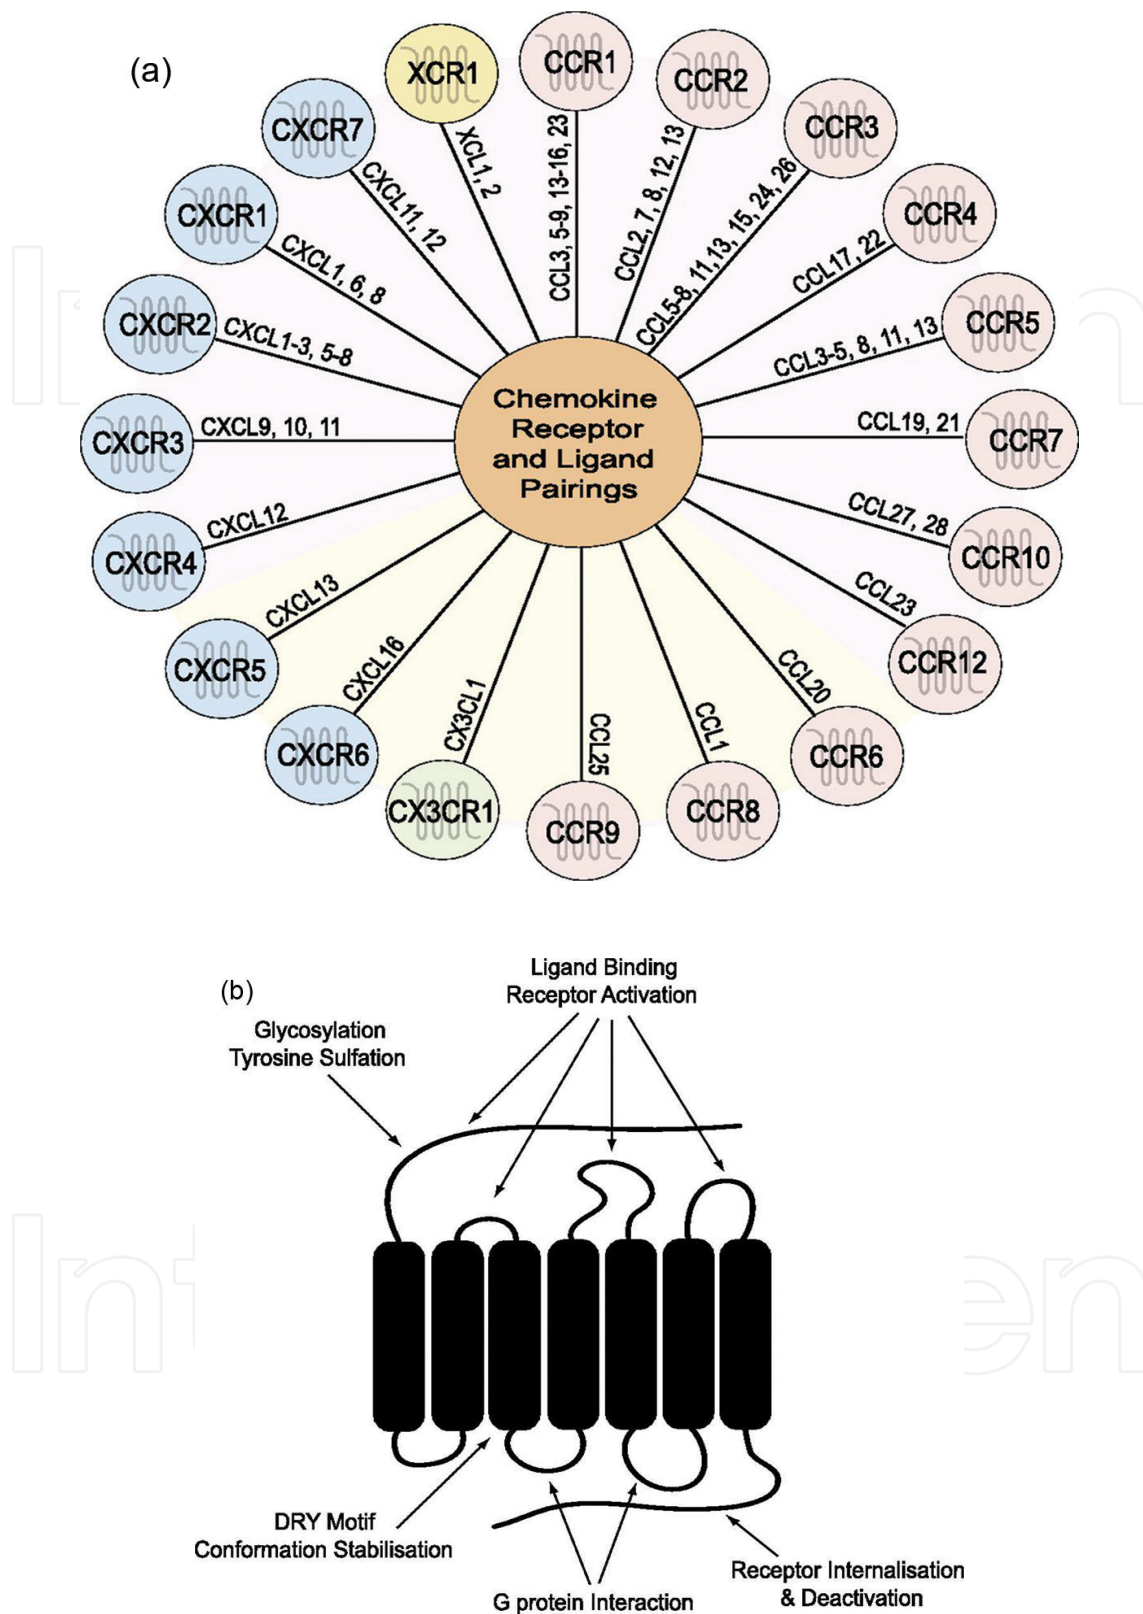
(a)

XCR1
CCR1
CCR2
CCR3
CCR4
CCR5
CCR7
CCR10
CCR12
CCR6
CCR8
CCR9
CX3CR1
CXCR6
CXCR5
CXCR4
CXCR3
CXCR2
CXCR1
CXCR7

XCL1, 2
CCL3, 5-9, 13-16, 23
CCL2, 7, 8, 12, 13
CCL5-8, 11, 13, 15, 24, 26
CCL17, 22
CCL3-5, 8, 11, 13
CCL19, 21
CCL27, 28
CCL23
CCL20
CCL1
CCL25
CX3CL1
CXCL16
CXCL13
CXCL12
CXCL9, 10, 11
CXCL1-3, 5-8
CXCL1, 6, 8
CXCL11, 12

Chemokine Receptor and Ligand Pairings

(b)

Ligand Binding
Receptor Activation

Glycosylation
Tyrosine Sulfation

DRY Motif
Conformation Stabilisation

G protein Interaction

Receptor Internalisation
& Deactivation